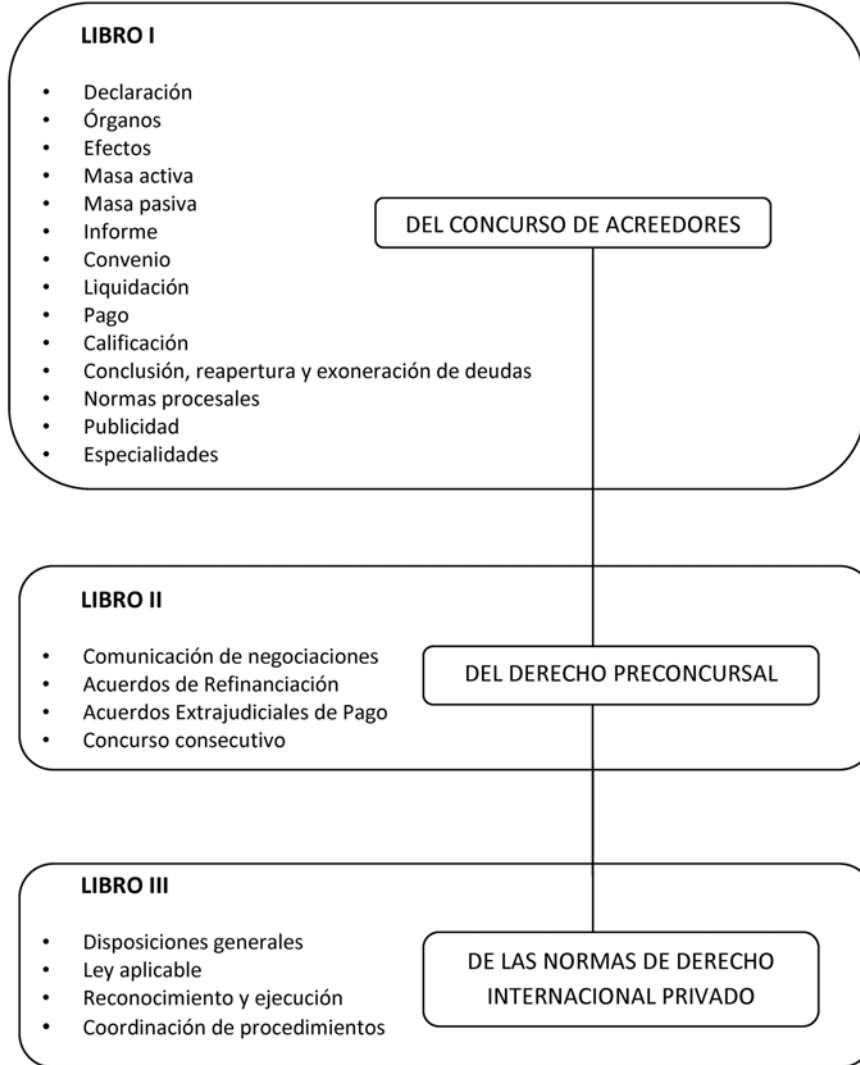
LIBRO I

- Declaración
- Órganos
- Efectos
- Masa activa
- Masa pasiva
- Informe
- Convenio
- Liquidación
- Pago
- Calificación
- Conclusión, reapertura y exoneración de deudas
- Normas procesales
- Publicidad
- Especialidades

DEL CONCURSO DE ACREEDORES

LIBRO II

- Comunicación de negociaciones
- Acuerdos de Refinanciación
- Acuerdos Extrajudiciales de Pago
- Concurso consecutivo

DEL DERECHO PRECONCURSAL

LIBRO III

- Disposiciones generales
- Ley aplicable
- Reconocimiento y ejecución
- Coordinación de procedimientos

DE LAS NORMAS DE DERECHO INTERNACIONAL PRIVADO